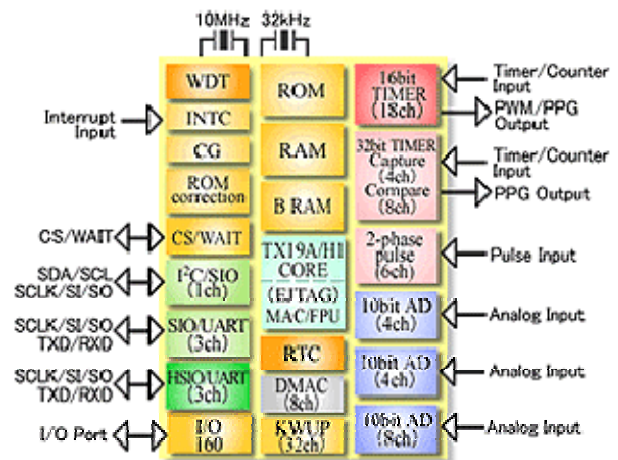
10MHz
32kHz

Interrupt Input
CS/WAIT
SDA/SCL
SCLK/SI/SO
SCLK/SI/SO
TXD/RXD
SCLK/SI/SO
TXD/RXD
I/O Port

WDT
INTC
CG
ROM correction
CS/WAIT
I²C/SIO (1ch)
SIO/UART (3ch)
HSIO/UART (3ch)
I/O 160

ROM
RAM
B RAM
TX19A/H1 CORE
(EJTAG)
MAC/FPU
RTC
DMAC (8ch)
KWUP (32ch)

16bit TIMER (18ch)
32bit TIMER Capture (4ch) Compare (8ch)
2-phase pulse (6ch)
10bit AD (4ch)
10bit AD (4ch)
10bit AD (8ch)

Timer/Counter Input
PWM/PPG Output
Timer/Counter Input
PPG Output
Pulse Input
Analog Input
Analog Input
Analog Input